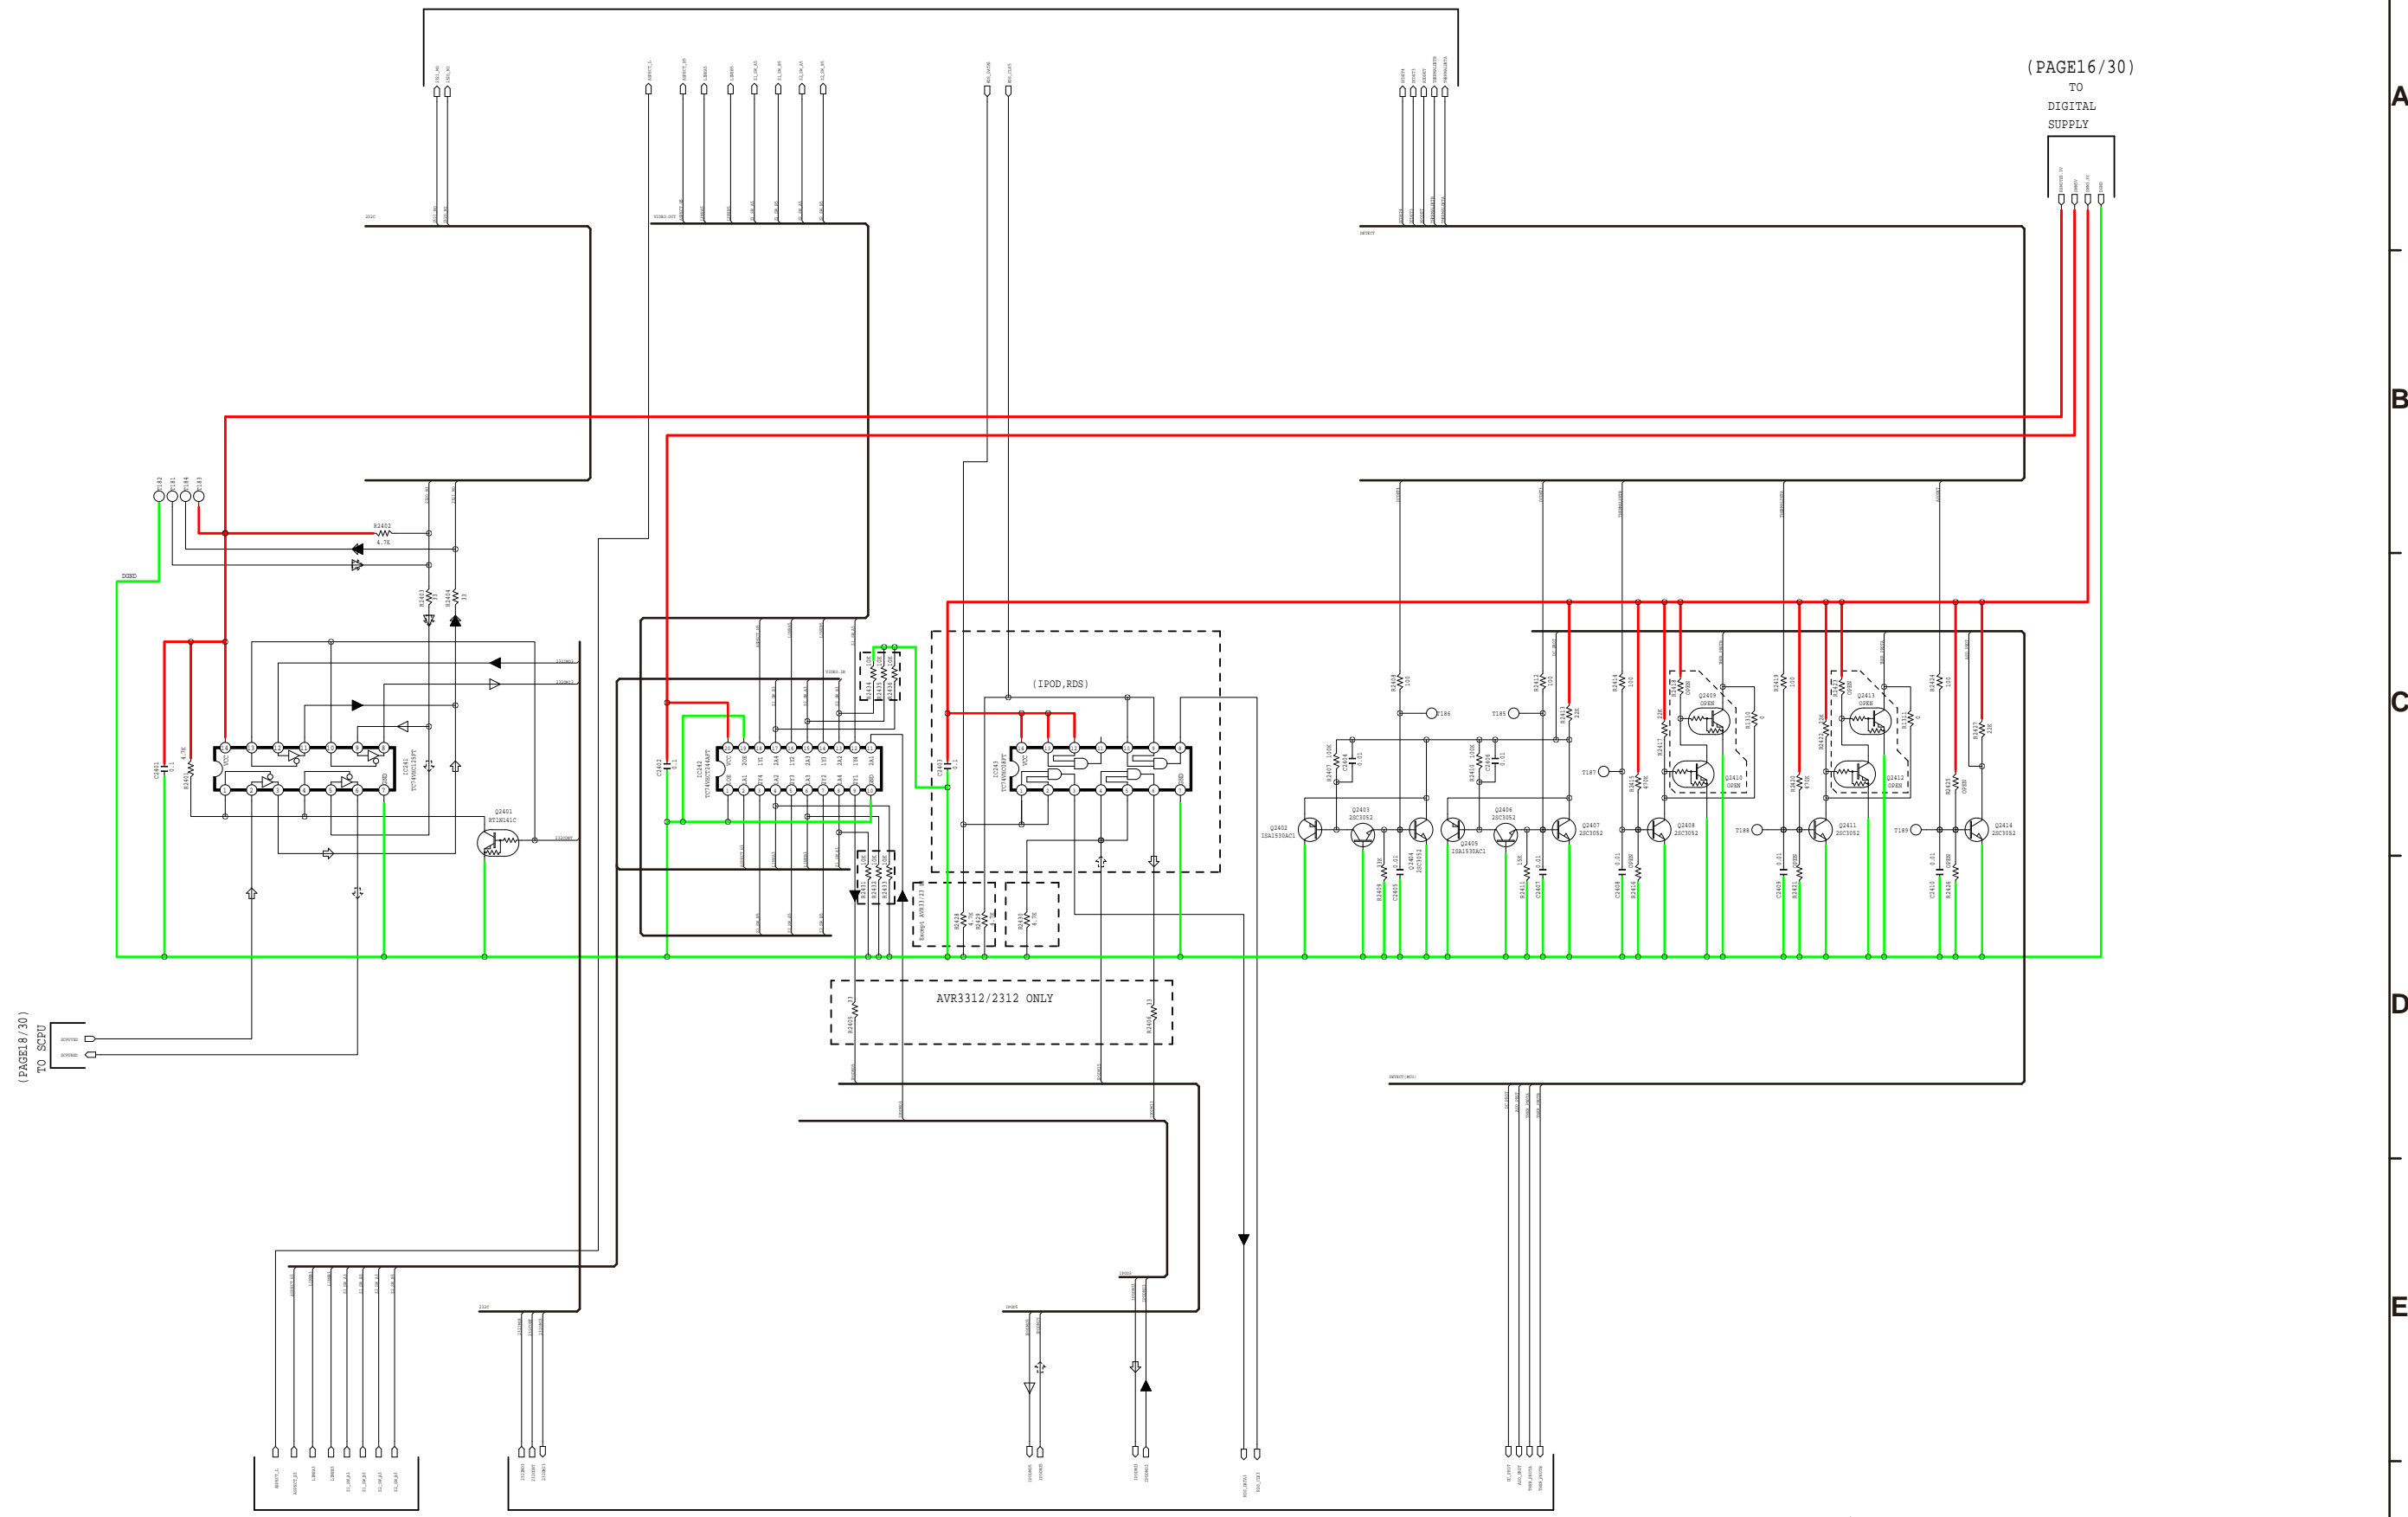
(PAGE16/30)
TO
DIGITAL
SUPPLY

A
B
C
D
E

(IPOD,RDS)

AVR3312/2312 ONLY

(PAGE18/30)
TO SCPU

R2402
4.7K

IC2401
TC74VHC125FT

IC2402
TC74VHCT244AFT

IC2403
TC74VHC08FT

Q2401
RT1N141C

Q2402
2SA1530AC1

Q2403
2SC3052

Q2404
2SC3052

Q2405
2SA1530AC1

Q2406
2SC3052

Q2407
2SC3052

Q2408
2SC3052

Q2409
OPEN

Q2410
OPEN

Q2411
2SC3052

Q2412
OPEN

Q2413
OPEN

Q2414
2SC3052

T185
T186
T187
T188
T189

DGND

Except AVR3312/2312